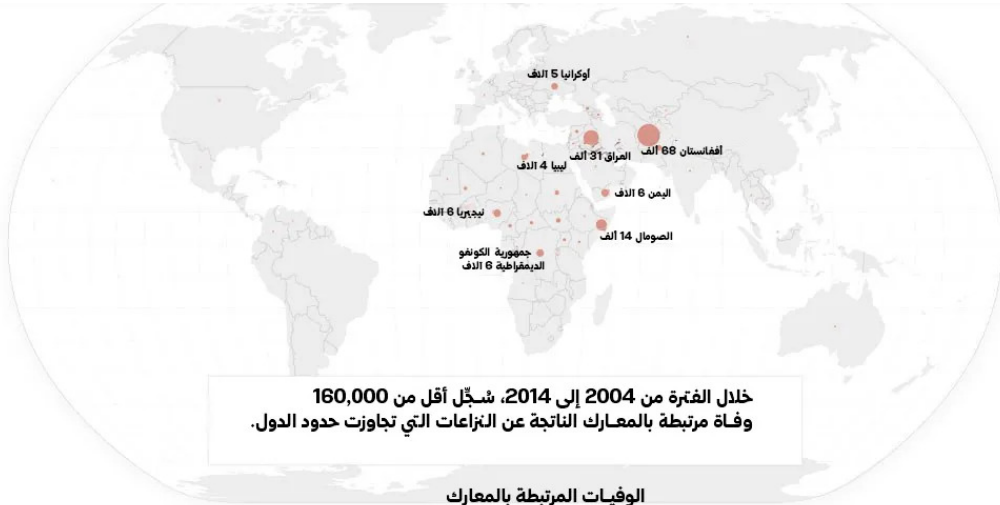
أوكرانيا 5 آلف

أفغانستان 68 آلف

العراق 31 آلف

ليبيا 4 آلف

اليمن 6 آلف

نيجيريا 6 آلف

الصومال 14 آلف

جمهورية الكونغو الديمقراطية 6 آلف

خلال الفترة من 2004 إلى 2014، سُجِّل أقل من 160,000 وفاة مرتبطة بالمعارك الناتجة عن النزاعات التي تجاوزت حدود الدول.

الوفيات المرتبطة بالمعارك